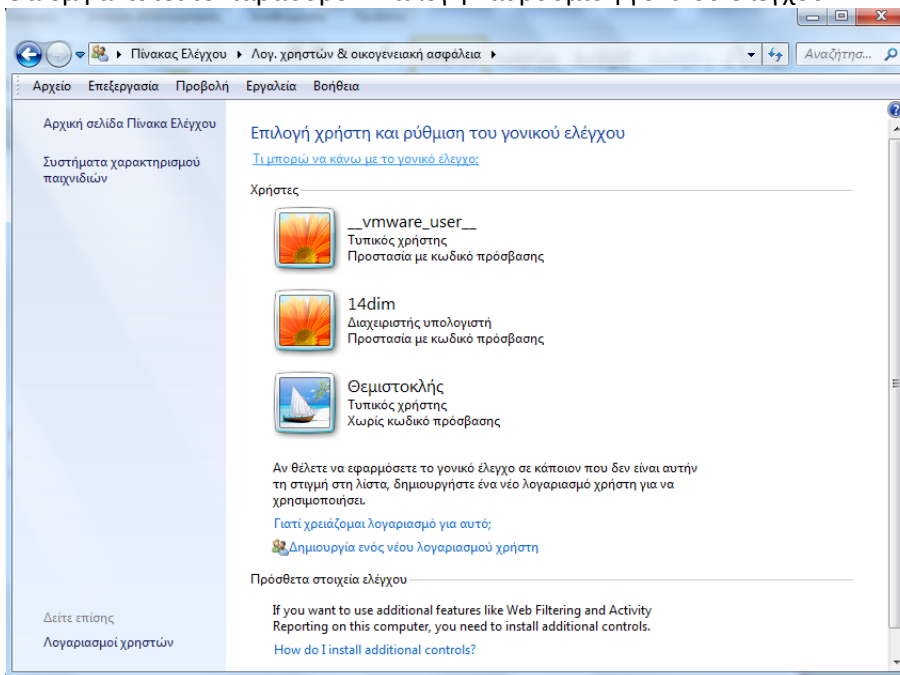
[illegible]

Πίνακας Ελέγχου ▸ Λογ. χρηστών & οικογενειακή ασφάλεια ▸

Αναζήτησ...

Αρχείο Επεξεργασία Προβολή Εργαλεία Βοήθεια

Αρχική σελίδα Πίνακα Ελέγχου

Συστήματα χαρακτηρισμού παιχνιδιών

Επιλογή χρήστη και ρύθμιση του γονικού ελέγχου

Τι μπορώ να κάνω με το γονικό έλεγχο;

Χρήστες

__vmware_user__
Τυπικός χρήστης
Προστασία με κωδικό πρόσβασης

14dim
Διαχειριστής υπολογιστή
Προστασία με κωδικό πρόσβασης

Θεμιστοκλής
Τυπικός χρήστης
Χωρίς κωδικό πρόσβασης

Αν θέλετε να εφαρμόσετε το γονικό έλεγχο σε κάποιον που δεν είναι αυτήν τη στιγμή στη λίστα, δημιουργήστε ένα νέο λογαριασμό χρήστη για να χρησιμοποιήσει.

Γιατί χρειάζομαι λογαριασμό για αυτό;

Δημιουργία ενός νέου λογαριασμού χρήστη

Πρόσθετα στοιχεία ελέγχου

If you want to use additional features like Web Filtering and Activity Reporting on this computer, you need to install additional controls.

How do I install additional controls?

Δείτε επίσης

Λογαριασμοί χρηστών